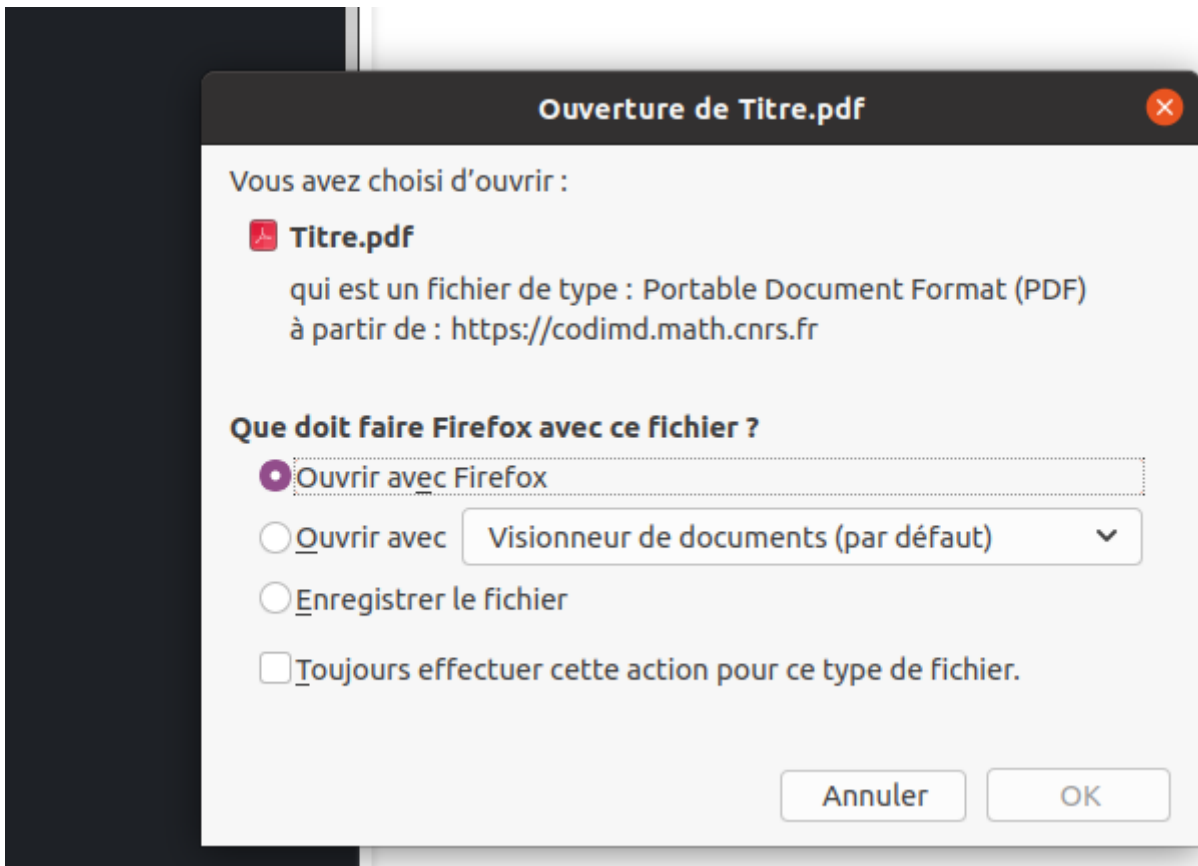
Ouverture de Titre.pdf

Vous avez choisi d'ouvrir :

Titre.pdf

qui est un fichier de type : Portable Document Format (PDF)
à partir de : https://codimd.math.cnrs.fr

Que doit faire Firefox avec ce fichier ?

Ouvrir avec Firefox

Ouvrir avec Visionneur de documents (par défaut)

Enregistrer le fichier

Toujours effectuer cette action pour ce type de fichier.

Annuler OK